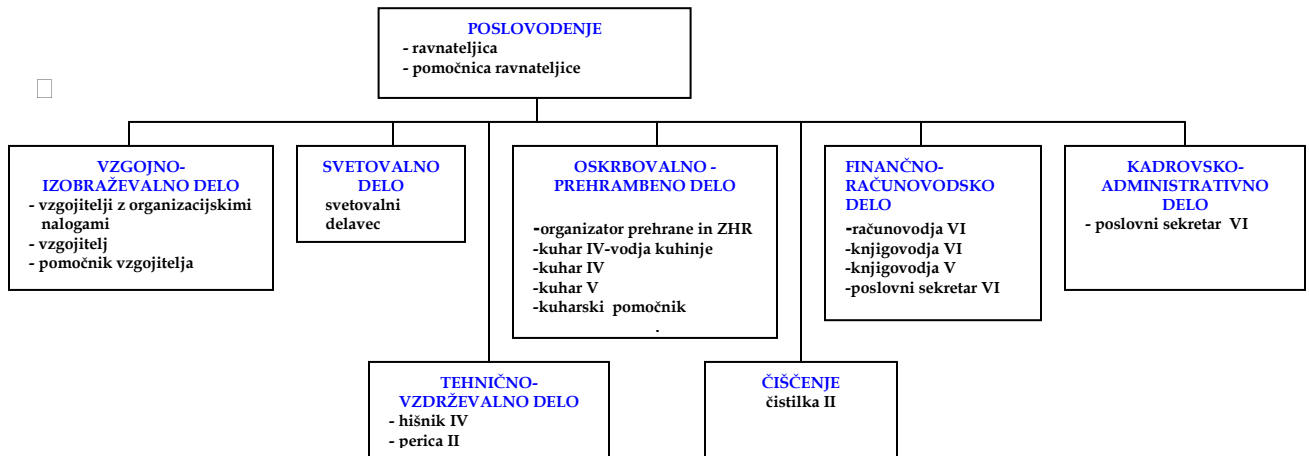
POSLOVODENJE
- ravnateljica
- pomočnica ravnateljice

VZGOJNO-IZOBRAŽEVALNO DELO
- vzgojitelji z organizacijskimi nalogami
- vzgojitelj
- pomočnik vzgojitelja

SVETOVALNO DELO
svetovalni delavec

OSKRBOVALNO - PREHRAMBENO DELO
-organizator prehrane in ZHR
-kuhar IV-vodja kuhinje
-kuhar IV
-kuhar V
-kuharski pomočnik
.

FINANČNO-RAČUNOVODSKO DELO
-računovodja VI
-knjigovodja VI
-knjigovodja V
-poslovni sekretar VI

KADROVSKO-ADMINISTRATIVNO DELO
- poslovni sekretar VI

TEHNIČNO-VZDRŽEVALNO DELO
- hišnik IV
- perica II

ČIŠČENJE
čistilka II